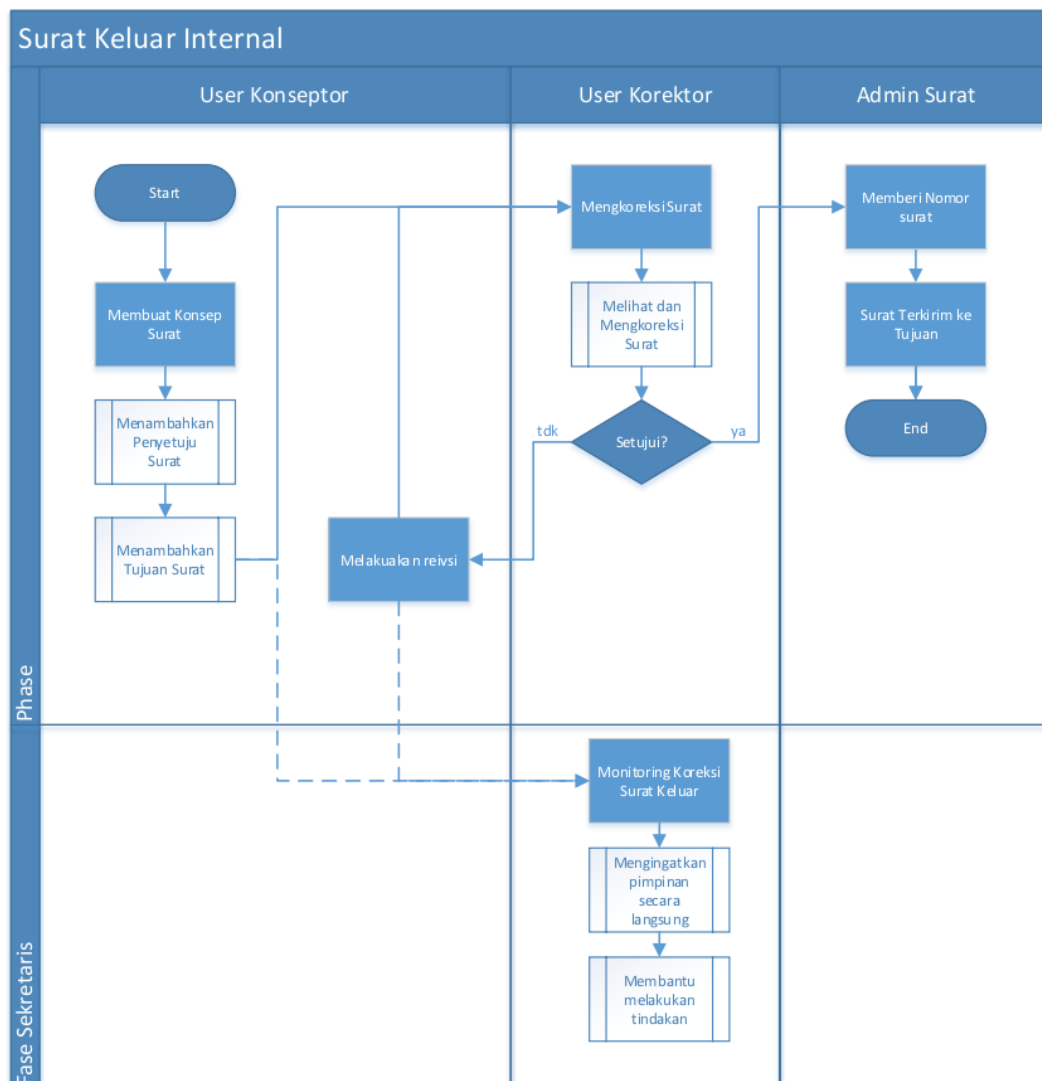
Surat Keluar Internal

User Konseptor

User Korektor

Admin Surat

Start

Membuat Konsep Surat

Menambahkan Penyetuju Surat

Menambahkan Tujuan Surat

Melakuakan reivsi

Mengkoreksi Surat

Melihat dan Mengkoreksi Surat

tdk

Setujui?

ya

Memberi Nomor surat

Surat Terkirim ke Tujuan

End

Phase

Monitoring Koreksi Surat Keluar

Mengingatkan pimpinan secara langsung

Membantu melakukan tindakan

Fase Sekretaris